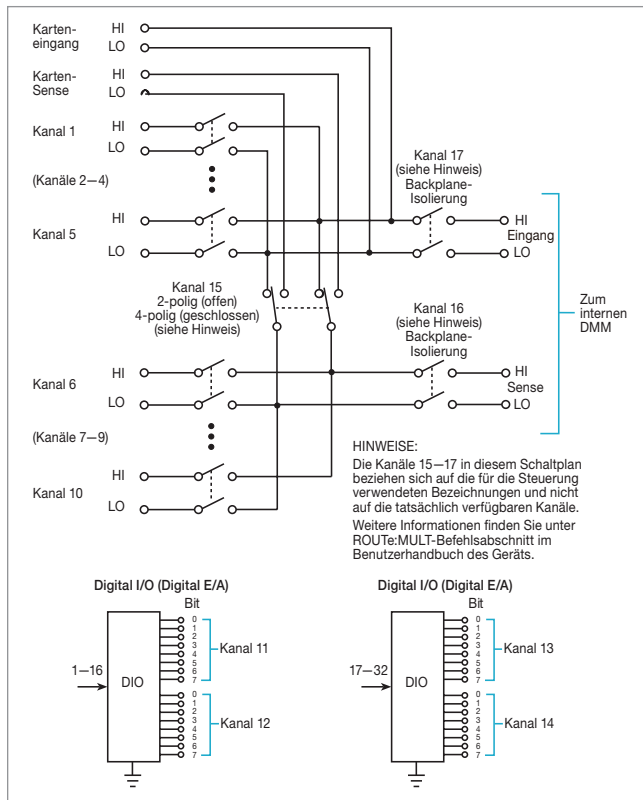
Karteneingang HI
LO

Karten-Sense HI
LO

Kanal 1 HI
LO

(Kanäle 2—4)

Kanal 5 HI
LO

Kanal 17
(siehe Hinweis)
Backplane-Isolierung

HI
Eingang
LO

Kanal 15
2-polig (offen)
4-polig (geschlossen)
(siehe Hinweis)

Zum internen DMM

Kanal 16
(siehe Hinweis)
Backplane-Isolierung

Kanal 6 HI
LO

HI
Sense
LO

(Kanäle 7—9)

HI
Kanal 10
LO

HINWEISE:
Die Kanäle 15—17 in diesem Schaltplan beziehen sich auf die für die Steuerung verwendeten Bezeichnungen und nicht auf die tatsächlich verfügbaren Kanäle.
Weitere Informationen finden Sie unter ROUTe:MULT-Befehlsabschnitt im Benutzerhandbuch des Geräts.

Digital I/O (Digital E/A)
Bit
1—16
DIO
0 1 2 3 4 5 6 7
Kanal 11
0 1 2 3 4 5 6 7
Kanal 12

Digital I/O (Digital E/A)
Bit
17—32
DIO
0 1 2 3 4 5 6 7
Kanal 13
0 1 2 3 4 5 6 7
Kanal 14